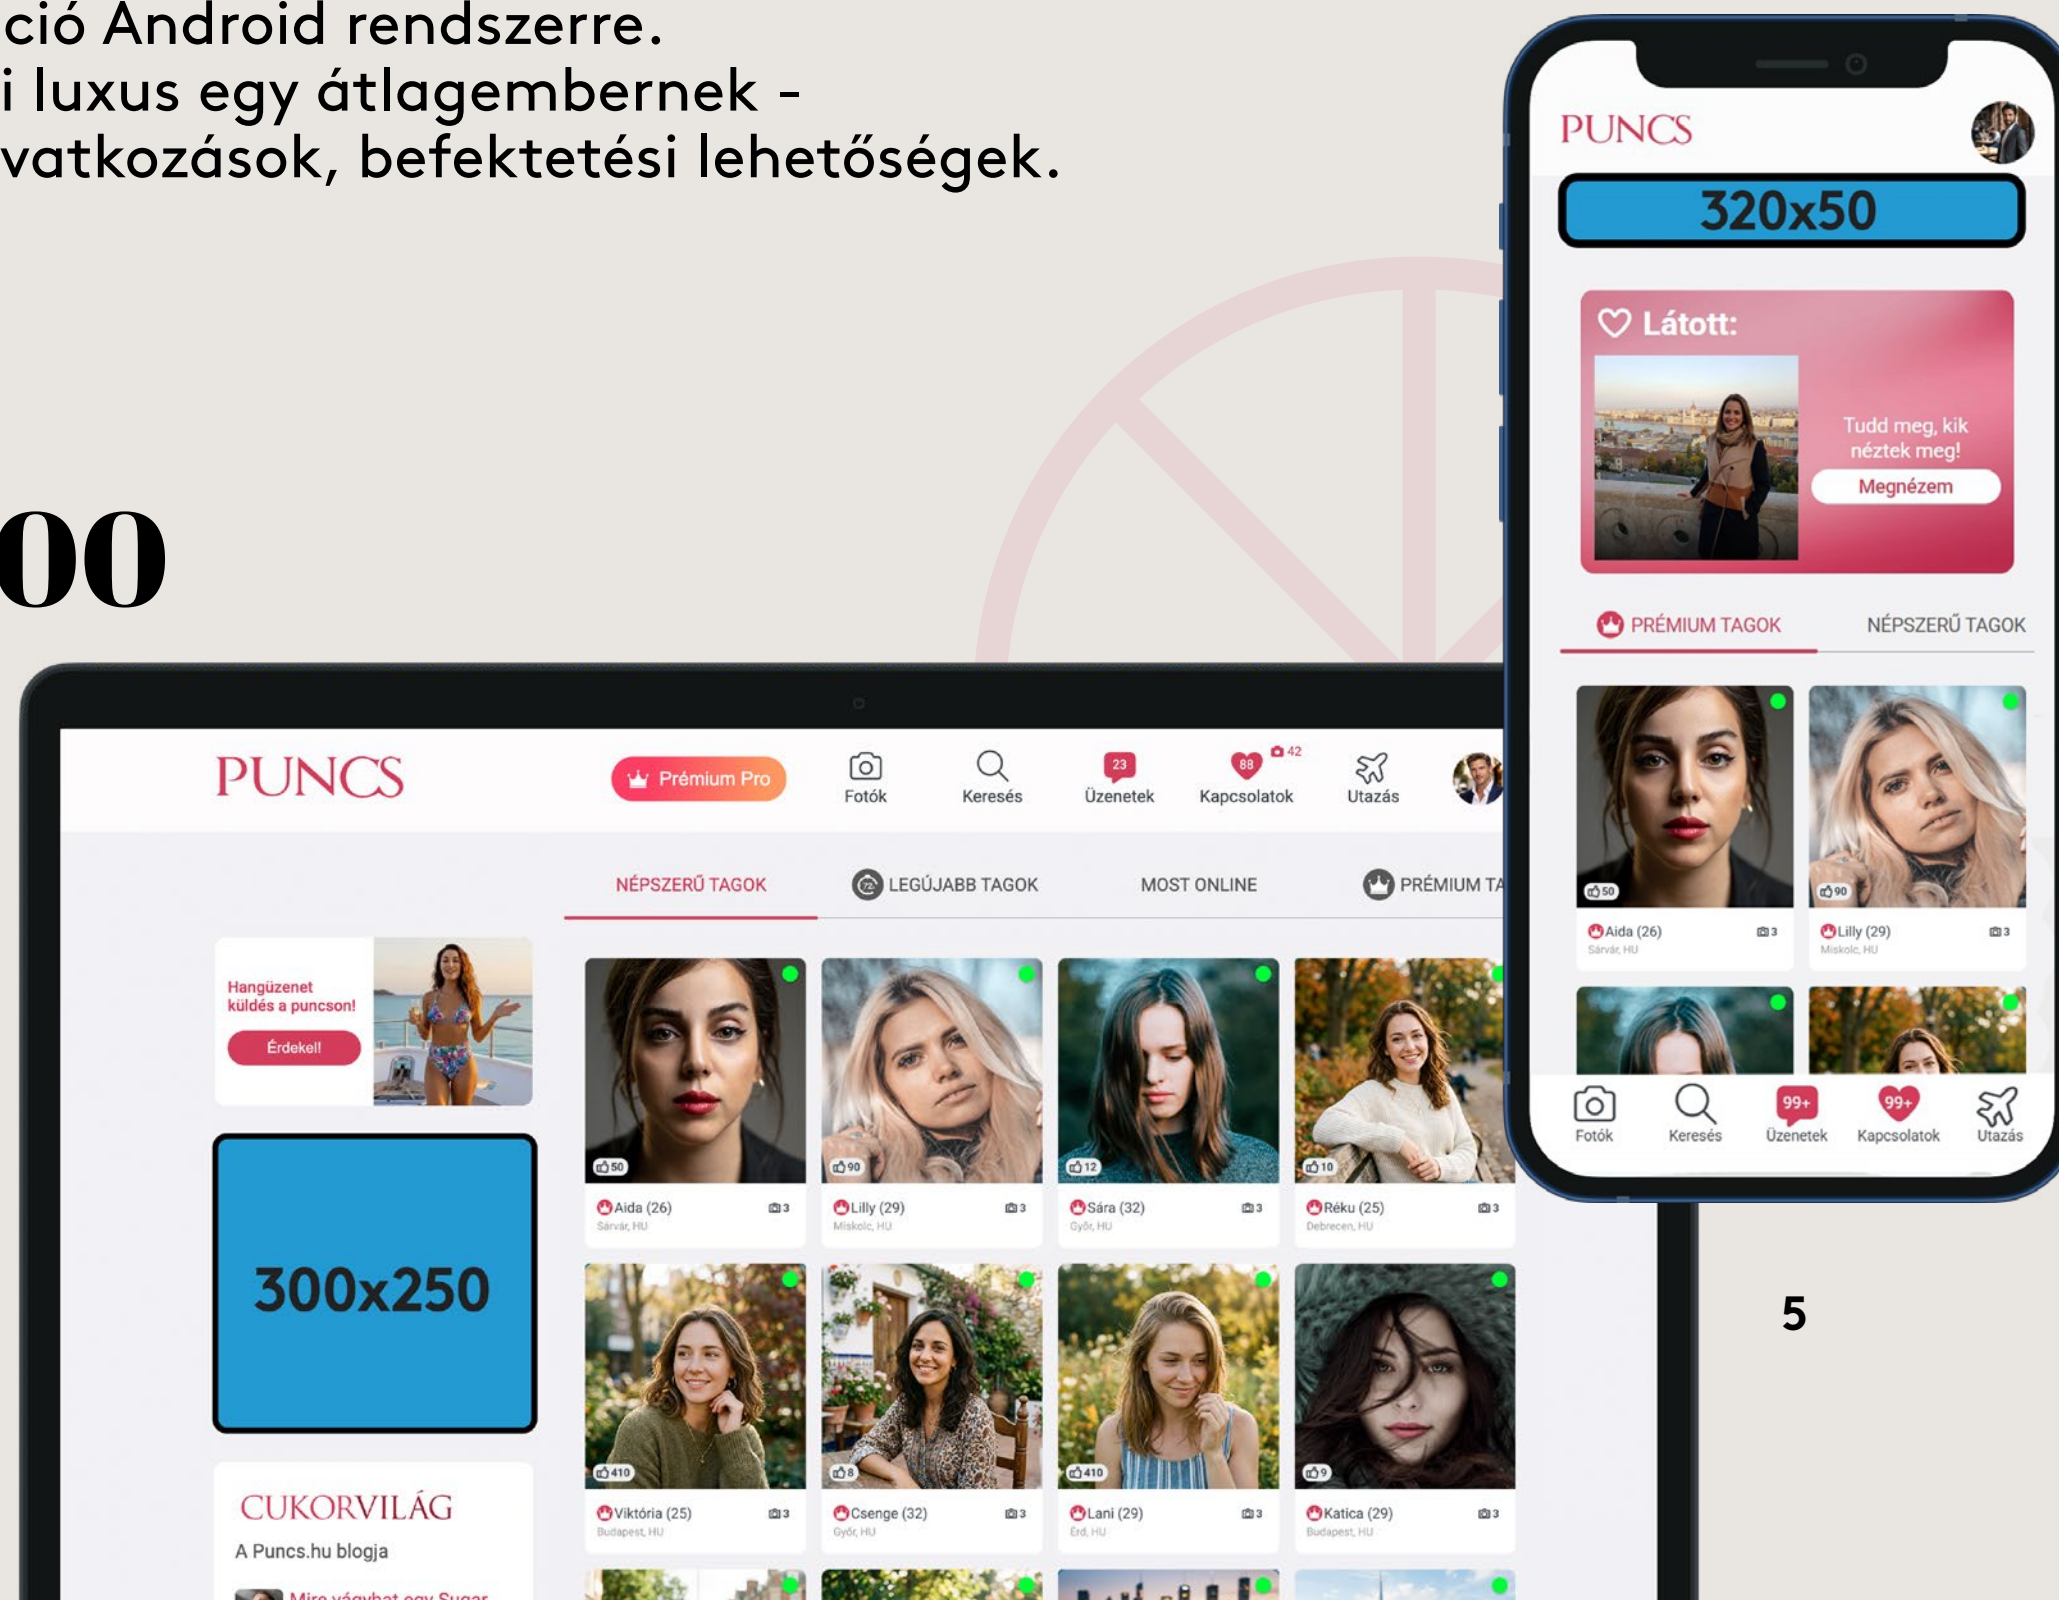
ció Android rendszerre.
i luxus egy átlagembernek -
vatkozások, befektetési lehetőségek.

00

PUNCS

Prémium Pro

Fotók

Keresés

23
Üzenetek

88
42
Kapcsolatok

Utazás

NÉPSZERŰ TAGOK

LEGÚJABB TAGOK

MOST ONLINE

PRÉMIUM TA

Hangüzenet küldés a puncson!

Érdekel!

300x250

CUKORVILÁG

A Puncs.hu blogja

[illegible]

50
Aida (26)
Sárvár, HU
3

90
Lilly (29)
Miskolc, HU
3

12
Sára (32)
Győr, HU
3

10
Réku (25)
Debrecen, HU
3

410
Viktória (25)
Budapest, HU
3

8
Csenge (32)
Győr, HU
3

410
Lani (29)
Érd, HU
3

9
Katica (29)
Budapest, HU
3

PUNCS

320x50

Látott:

Tudd meg, kik néztek meg!

Megnézem

PRÉMIUM TAGOK

NÉPSZERŰ TAGOK

50
Aida (26)
Sárvár, HU
3

90
Lilly (29)
Miskolc, HU
3

Fotók

Keresés

99+
Üzenetek

99+
Kapcsolatok

Utazás

5